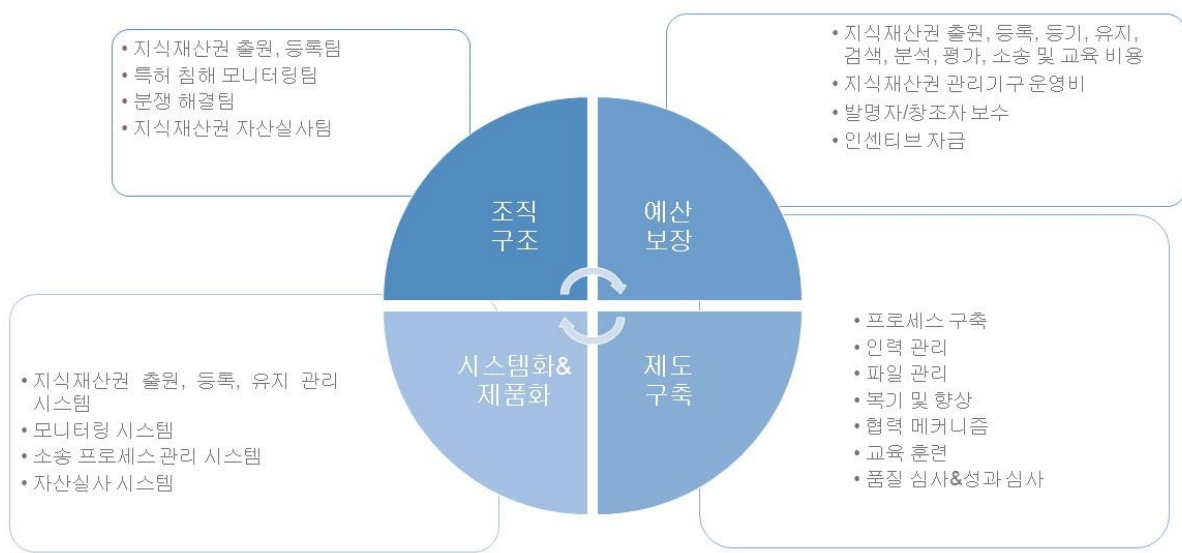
• 지식재산권 출원, 등록팀
• 특허 침해 모니터링팀
• 분쟁 해결팀
• 지식재산권 자산실사팀

• 지식재산권 출원, 등록, 등기, 유지, 검색, 분석, 평가, 소송 및 교육 비용
• 지식재산권 관리기구 운영비
• 발명자/창조자 보수
• 인센티브 자금

조직 구조

예산 보장

시스템화& 제품화

제도 구축

• 지식재산권 출원, 등록, 유지 관리 시스템
• 모니터링 시스템
• 소송 프로세스 관리 시스템
• 자산실사 시스템

• 프로세스 구축
• 인력 관리
• 파일 관리
• 복기 및 향상
• 협력 메커니즘
• 교육 훈련
• 품질 심사&성과 심사